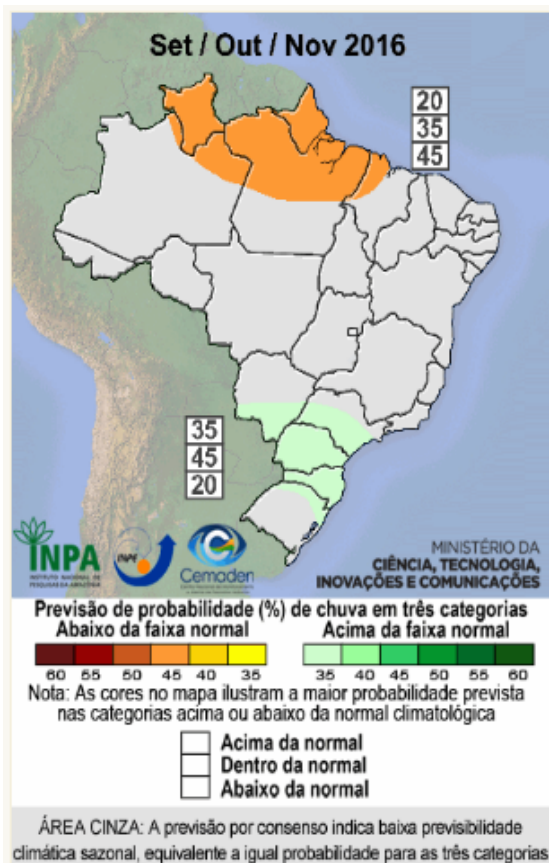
Set / Out / Nov 2016

20
35
45

35
45
20

INPA
INSTITUTO NACIONAL DE PESQUISAS DA AMAZÔNIA

INPE

Cemaden

MINISTÉRIO DA
CIÊNCIA, TECNOLOGIA,
INOVAÇÕES E COMUNICAÇÕES

Previsão de probabilidade (%) de chuva em três categorias
Abaixo da faixa normal
Acima da faixa normal

60 55 50 45 40 35
35 40 45 50 55 60

Nota: As cores no mapa ilustram a maior probabilidade prevista nas categorias acima ou abaixo da normal climatológica

Acima da normal
Dentro da normal
Abaixo da normal

ÁREA CINZA: A previsão por consenso indica baixa previsibilidade climática sazonal, equivalente a igual probabilidade para as três categorias